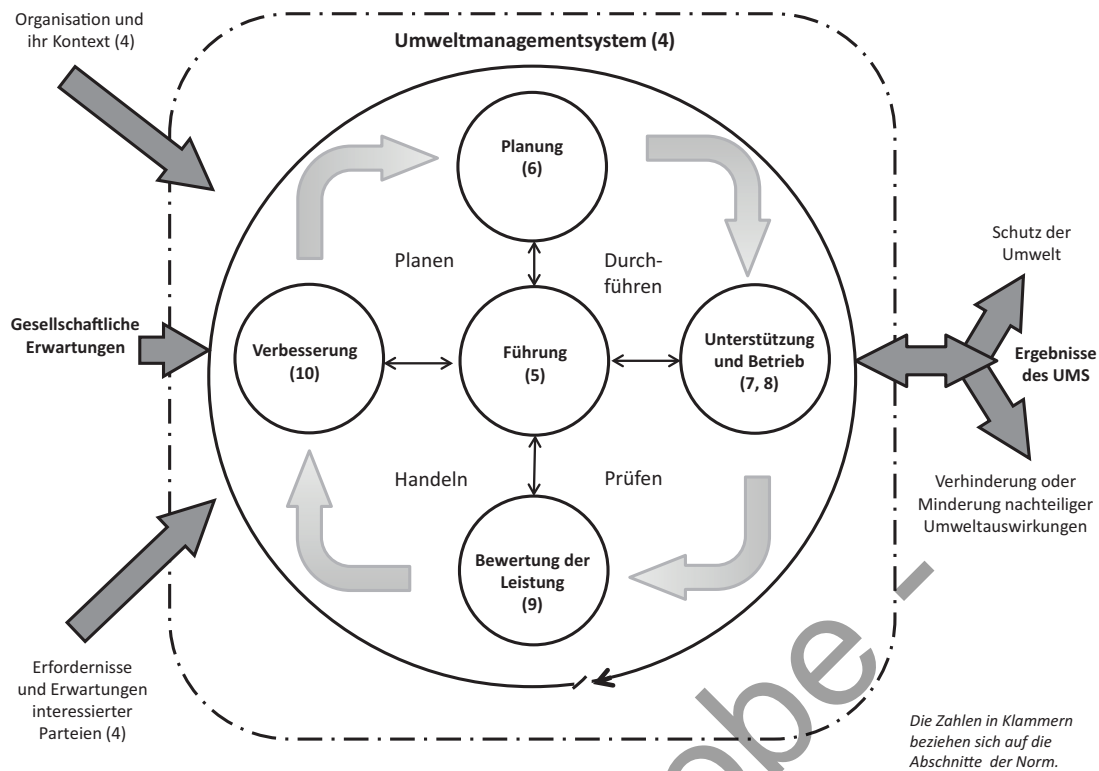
Organisation und ihr Kontext (4)

Umweltmanagementsystem (4)

Planung (6)

Planen

Durchführen

Schutz der Umwelt

Gesellschaftliche Erwartungen

Verbesserung (10)

Führung (5)

Unterstützung und Betrieb (7, 8)

Ergebnisse des UMS

Handeln

Prüfen

Verhinderung oder Minderung nachteiliger Umweltauswirkungen

Bewertung der Leistung (9)

Erfordernisse und Erwartungen interessierter Parteien (4)

Die Zahlen in Klammern beziehen sich auf die Abschnitte der Norm.

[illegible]